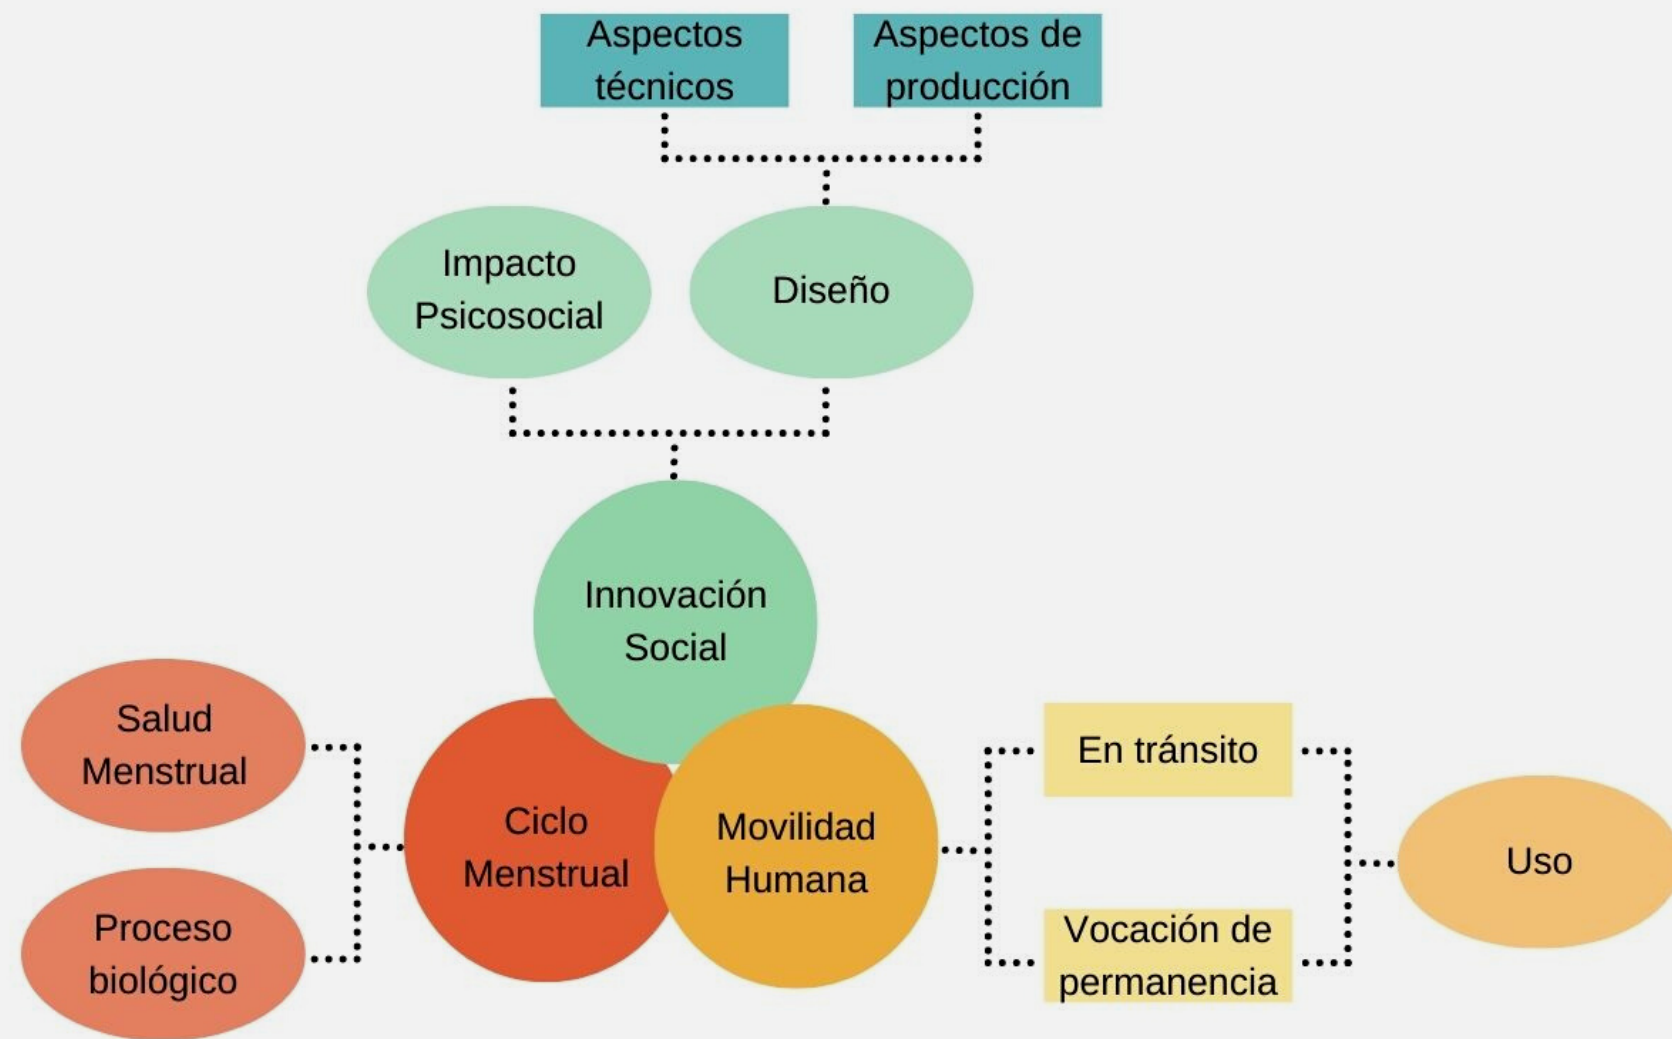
Aspectos técnicos

Aspectos de producción

Impacto Psicosocial

Diseño

Innovación Social

Salud Menstrual

Proceso biológico

Ciclo Menstrual

Movilidad Humana

En tránsito

Vocación de permanencia

Uso